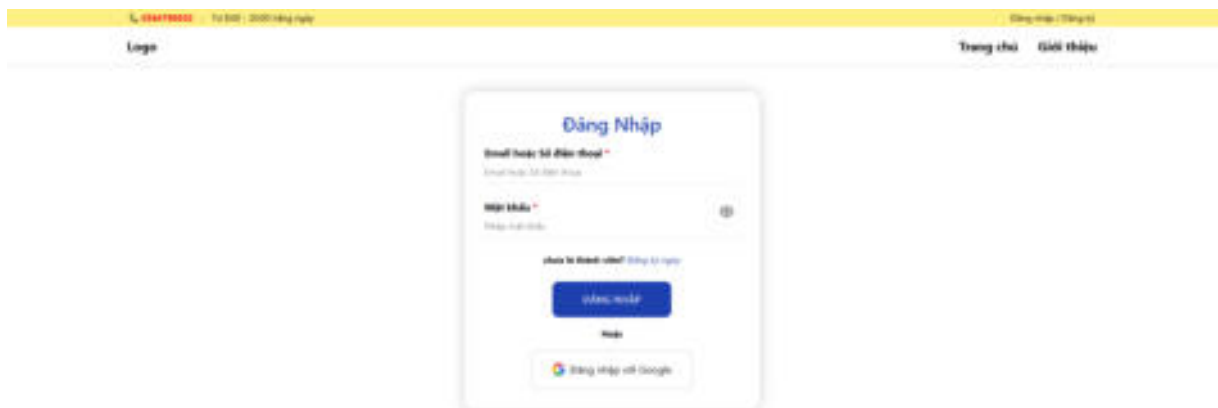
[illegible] | Từ 8:00 - 20:00 hằng ngày

Đăng nhập / Đăng ký

Logo

Trang chủ Giới thiệu

Đăng Nhập

Email hoặc Số điện thoại *

Email hoặc Số điện thoại

Mật khẩu *

Nhập mật khẩu

chưa là thành viên? Đăng ký ngay

ĐĂNG NHẬP

Hoặc

Đăng nhập với Google